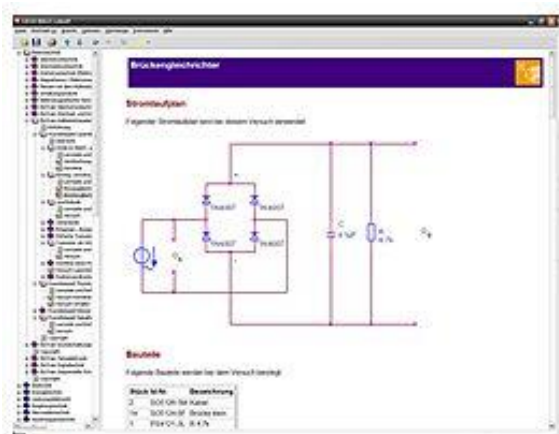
Brückengleichrichter

Stromlaufplan

Folgender Stromlaufplan wird bei diesem Versuch verwendet:

1N4007
1N4007
1N4007
1N4007

C
4.7µF

R
4.7k

Bauteile

Folgende Bauteile werden bei dem Versuch benötigt:

| Stück | Id-Nr. | Bezeichnung |
|---|---|---|
| 2 | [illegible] | Kabel |
| 1x | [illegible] | Brücke klein |
| 1 | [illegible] | R 4.7k |